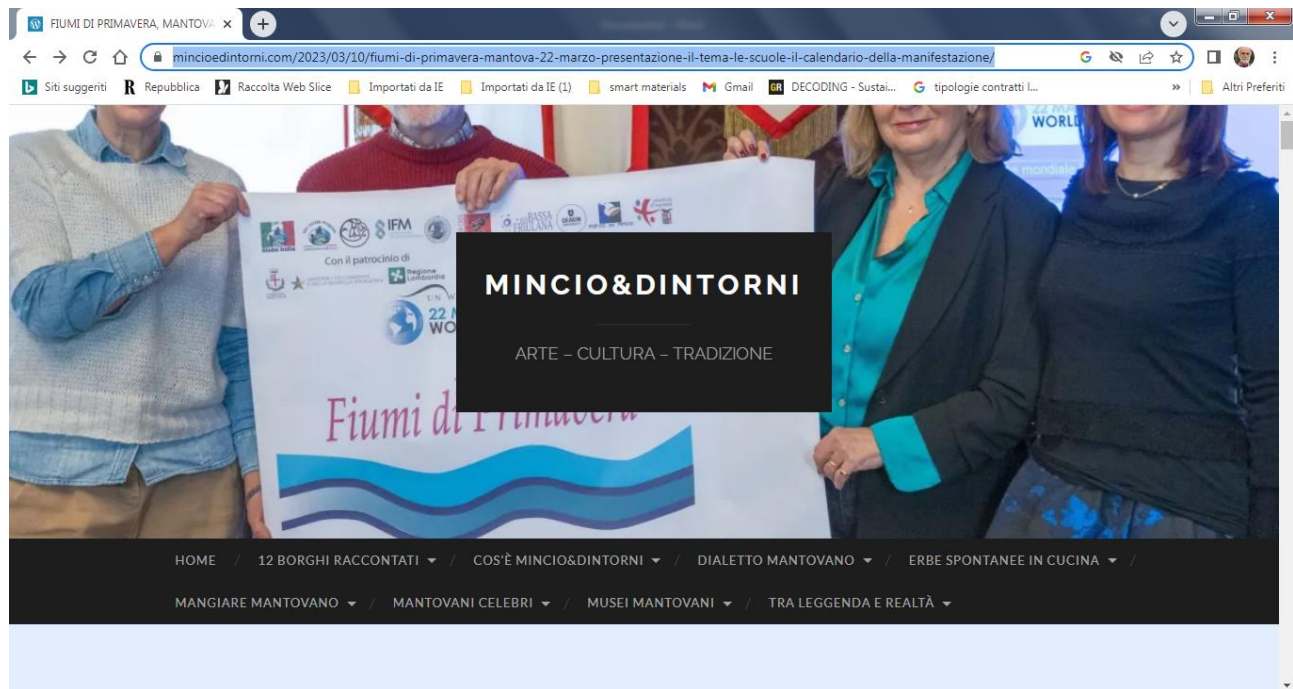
FIUMI DI PRIMAVERA, MANTOVA ×

mincioedintorni.com/2023/03/10/fiumi-di-primavera-mantova-22-marzo-presentazione-il-tema-le-scuole-il-calendario-della-manifestazione/

Siti suggeriti | Repubblica | Raccolta Web Slice | Importati da IE | Importati da IE (1) | smart materials | Gmail | DECODING - Sustai... | tipologie contratti l... | » | Altri Preferiti

IFM

Con il patrocinio di

Regione Lombardia

22 WO

WORLD

Fiumi di Primavera

MINCIO&DINTORNI

ARTE – CULTURA – TRADIZIONE

HOME / 12 BORGHI RACCONTATI ▾ / COS'È MINCIO&DINTORNI ▾ / DIALETTO MANTOVANO ▾ / ERBE SPONTANEE IN CUCINA ▾ / MANGIARE MANTOVANO ▾ / MANTOVANI CELEBRI ▾ / MUSEI MANTOVANI ▾ / TRA LEGGENDA E REALTÀ ▾